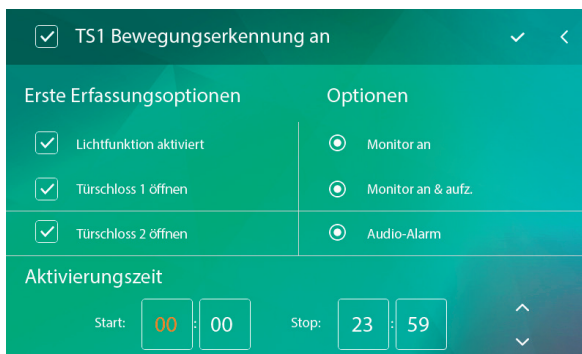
TS1 Bewegungserkennung an

Erste Erfassungsoptionen

Lichtfunktion aktiviert

Türschloss 1 öffnen

Türschloss 2 öffnen

Optionen

Monitor an

Monitor an & aufz.

Audio-Alarm

Aktivierungszeit

Start: 00 : 00 Stop: 23 : 59